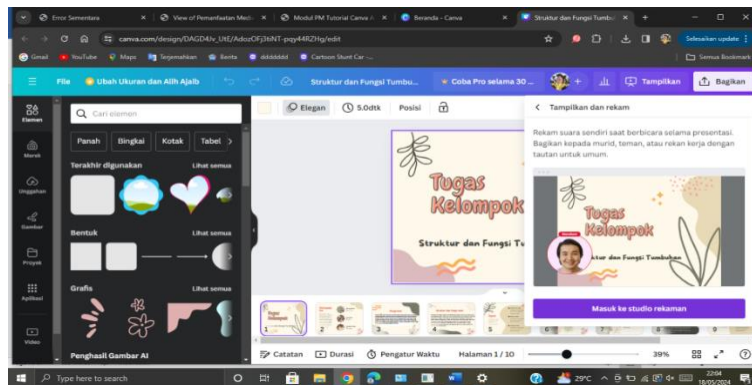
Error Sementara | View of Pemanfaatan Medi | Modul PM Tutorial Canva | Beranda - Canva | Struktur dan Fungsi Tumbu

canva.com/design/DAGD4Iv_UtE/AdozOFj3tiNT-pqy44RZHg/edit

Selesaikan update

Gmail | YouTube | Maps | Terjemahkan | Berita | dddddddd | Cartoon Stunt Car - ...

Semua Bookmark

File | Ubah Ukuran dan Alih Ajaib | Struktur dan Fungsi Tumbu... | Coba Pro selama 30 ... | Tampilkan | Bagikan

Elemen | Merek | Unggahan | Gambar | Proyek | Aplikasi | Video

Cari elemen

Panah | Bingkai | Kotak | Tabel

Terakhir digunakan | Lihat semua

Bentuk | Lihat semua

Grafis | Lihat semua

Penghasil Gambar AI

Elegan | 5.0dtk | Posisi

Tugas Kelompok

Struktur dan Fungsi Tu

Tampilkan dan rekam

Rekam suara sendiri saat berbicara selama presentasi. Bagikan kepada murid, teman, atau rekan kerja dengan tautan untuk umum.

Tugas Kelompok

Struktur dan Fungsi Tumbuhan

Masuk ke studio rekaman

Catatan | Durasi | Pengatur Waktu | Halaman 1 / 10 | 39%

Type here to search

29°C | 22:04 | 18/05/2024